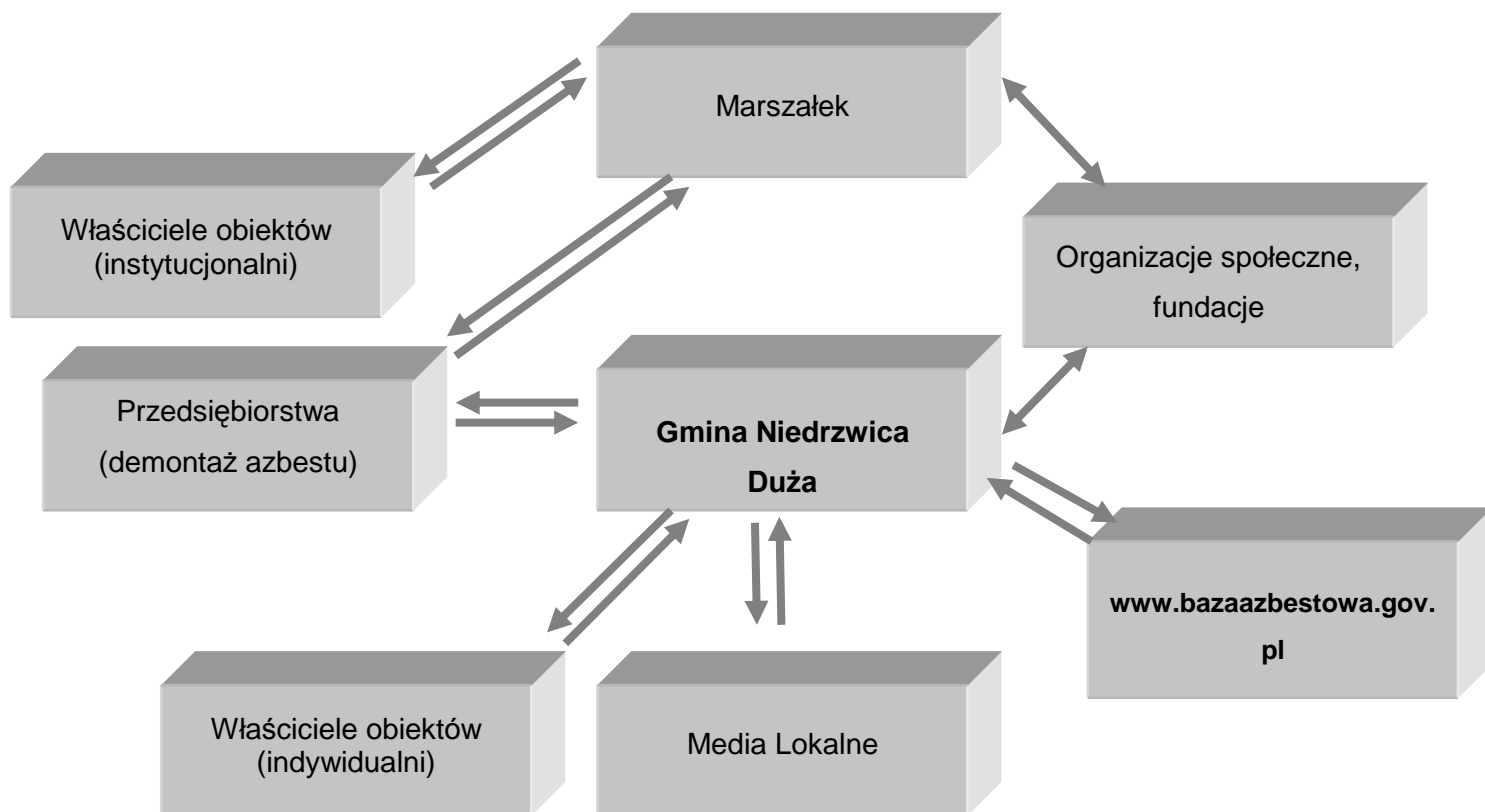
Marszałek

Właściciele obiektów (instytucjonalni)

Organizacje społeczne, fundacje

Przedsiębiorstwa (demontaż azbestu)

Gmina Niedrzwica Duża

www.bazaazbestowa.gov.pl

Właściciele obiektów (indywidualni)

Media Lokalne